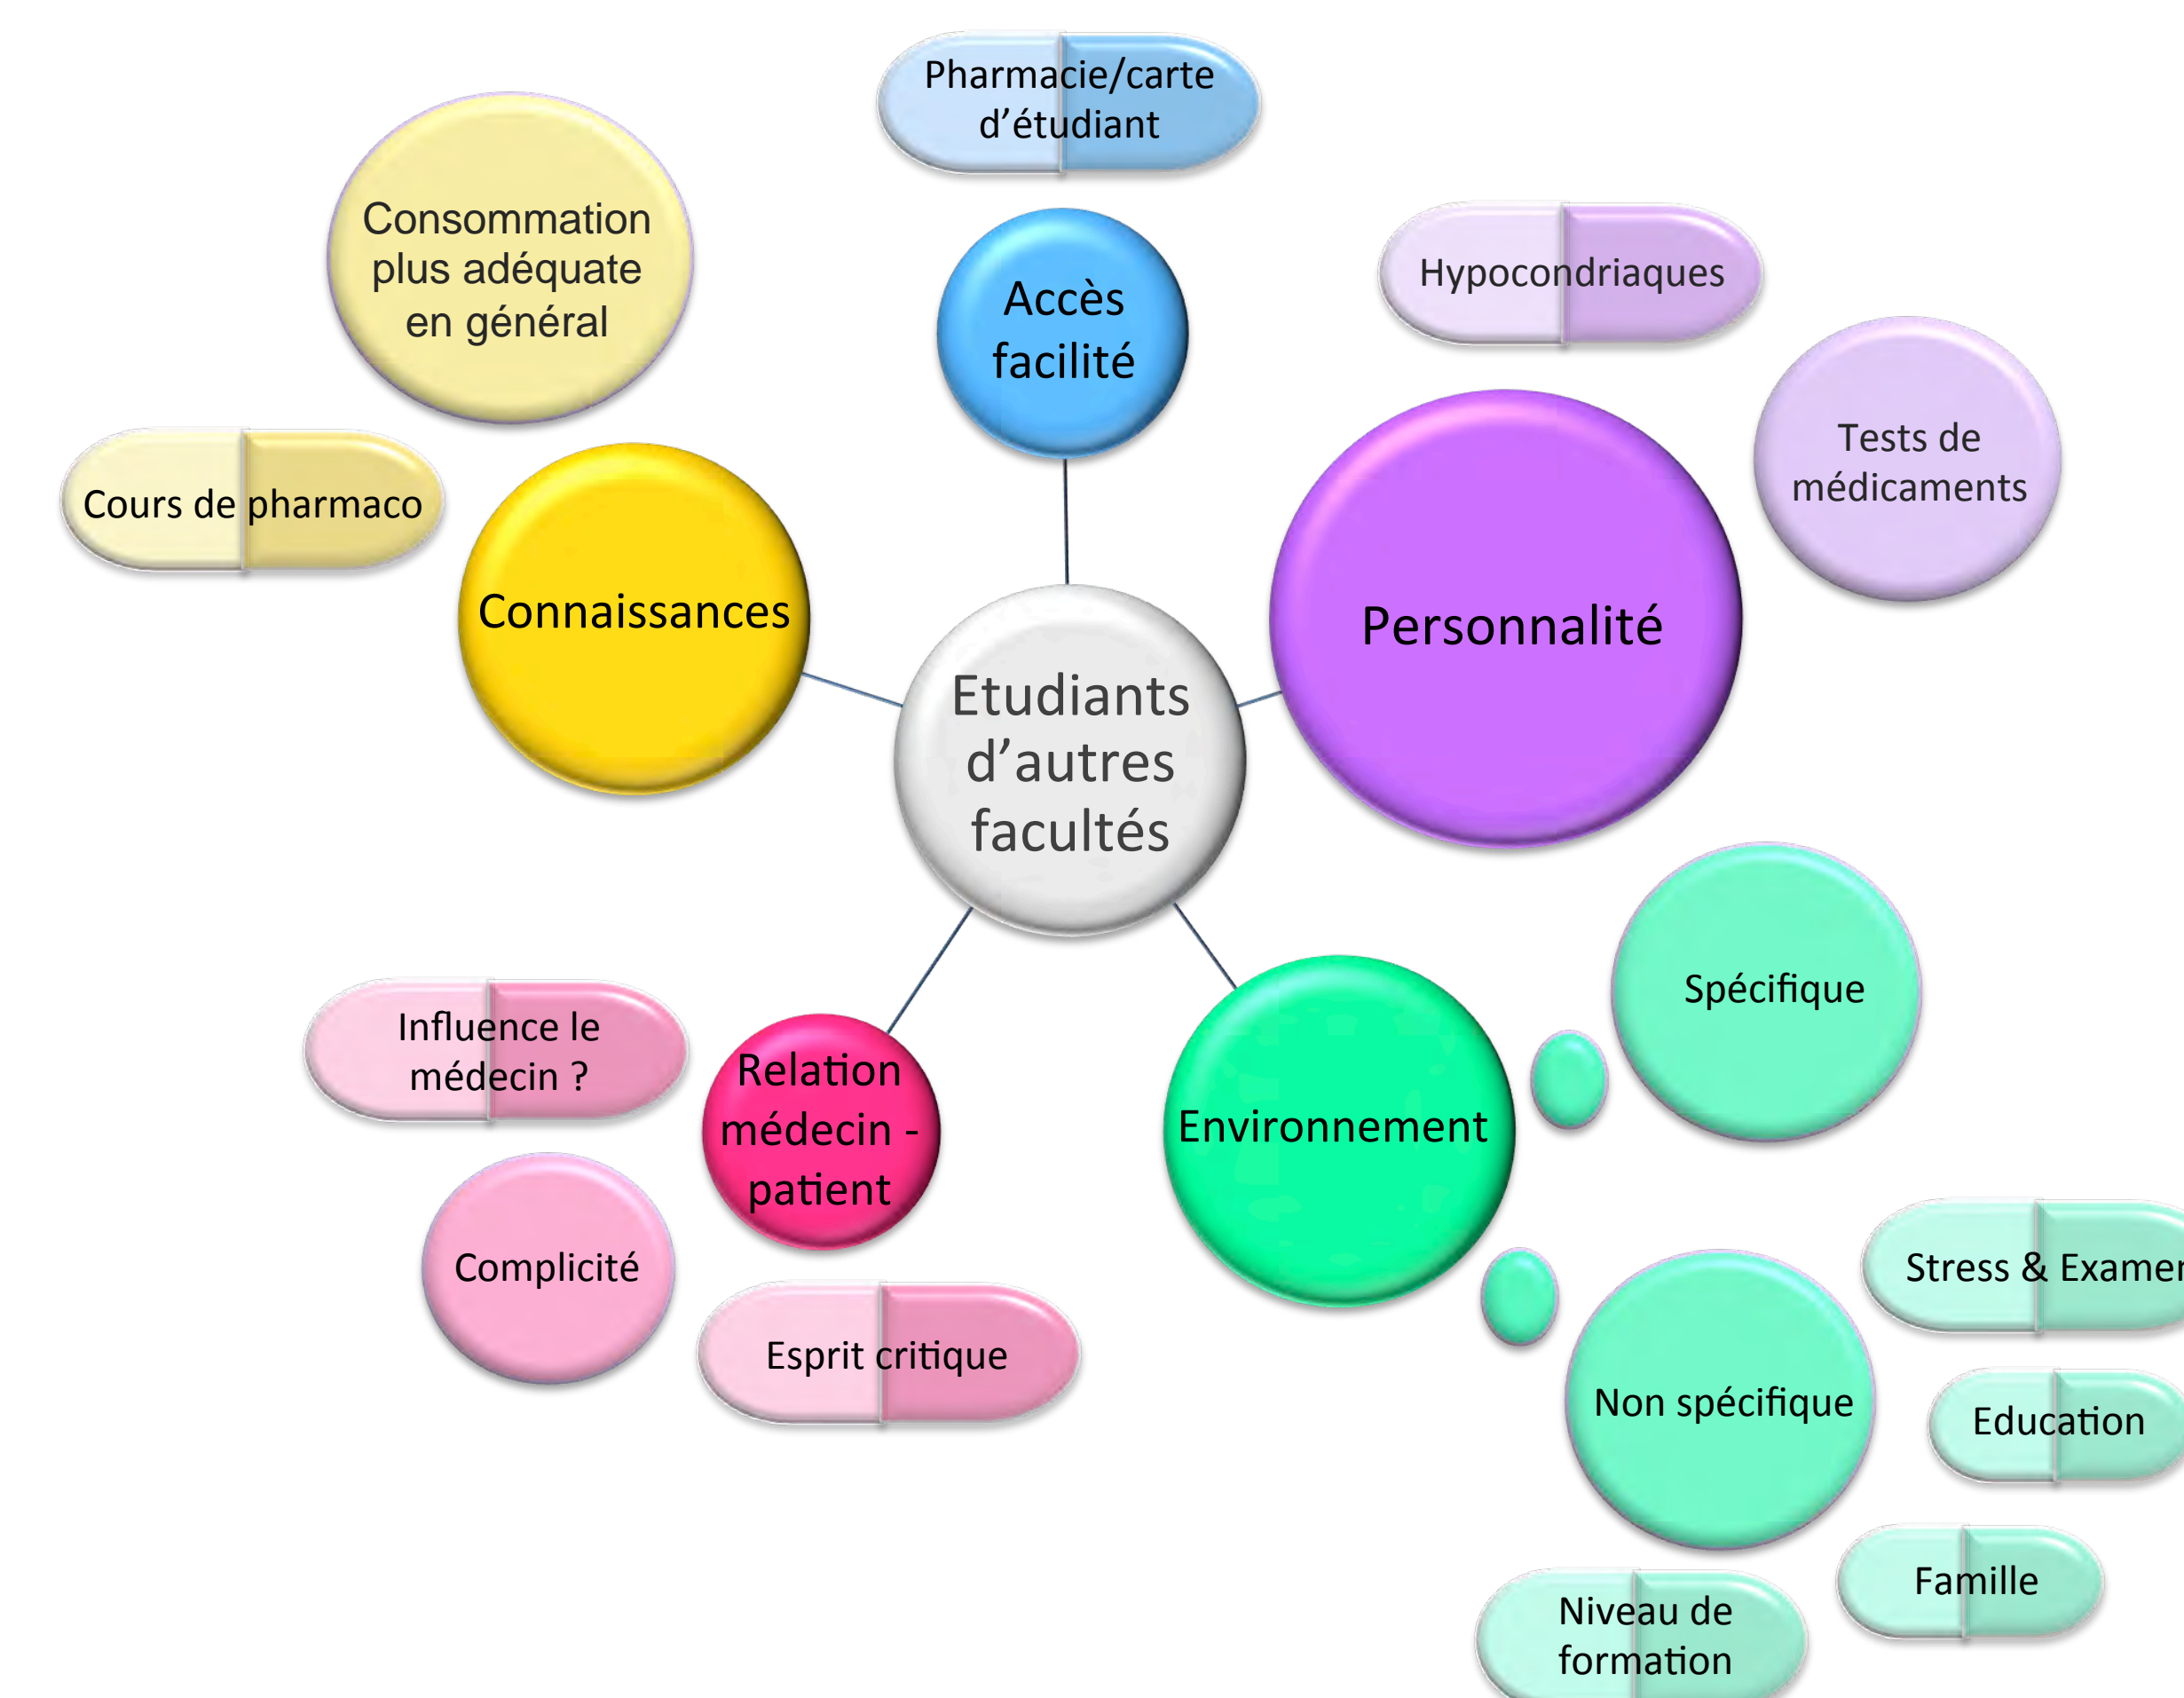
Pharmacie/carte d'étudiant

Consommation plus adéquate en général

Accès facilité

Hypocondriaques

Tests de médicaments

Cours de pharmaco

Connaissances

Etudiants d'autres facultés

Personnalité

Spécifique

Influence le médecin ?

Relation médecin - patient

Environnement

Complicité

Stress & Examen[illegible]

Esprit critique

Non spécifique

Education

Famille

Niveau de formation